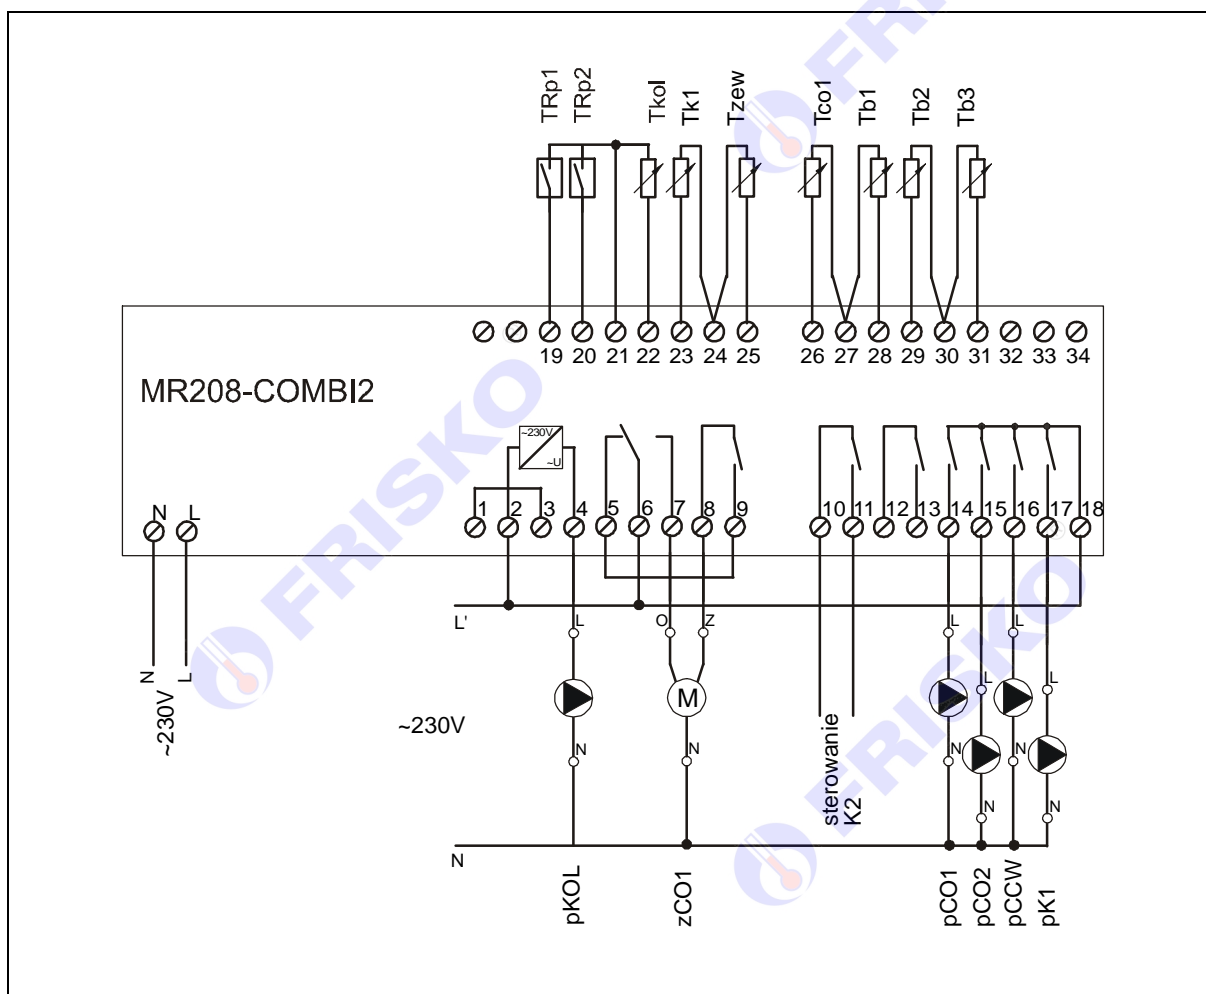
TRp1 TRp2 Tkol Tk1 Tzew Tco1 Tb1 Tb2 Tb3

19 20 21 22 23 24 25 26 27 28 29 30 31 32 33 34

MR208-COMBI2

~230V
~U

N L

1 2 3 4 5 6 7 8 9 10 11 12 13 14 15 16 17 18

L'

L O Z L L L L

M

N N N N N N

N L
~230V

~230V

sterowanie K2

N

pKOL zCO1 pCO1 pCO2 pCCW pK1

FRISKO FRISKO FRISKO FRISKO